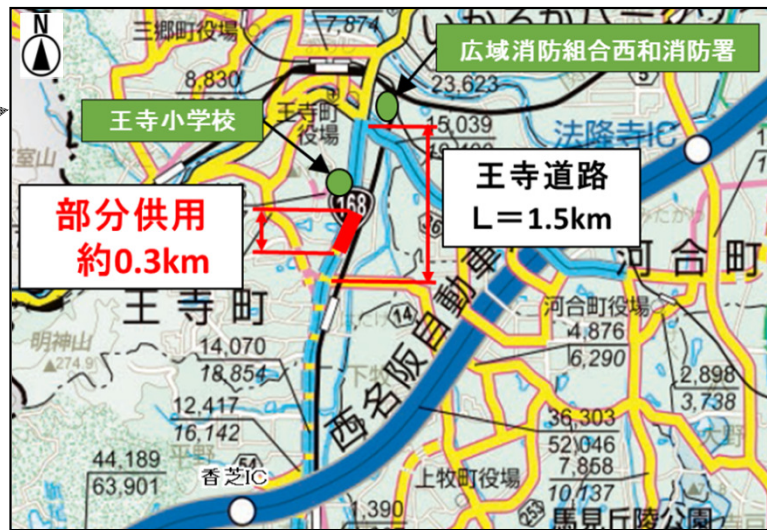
N

三郷町役場

7,874

8,830

広域消防組合西和消防署

23,623

王寺小学校

王寺町役場

15,039

法隆寺IC

王寺道路
L＝1.5km

部分供用
約0.3km

168

河合町

西名阪自動車道

14

河合町役場

4,876
6,290

王寺町

明神山

274.9

14,070
18,854

2,898
3,738

12,417
16,142

36,303
52,046

7,858
10,137

44,189
63,901

香芝IC

上牧町役場

1,390

馬見丘陵公園